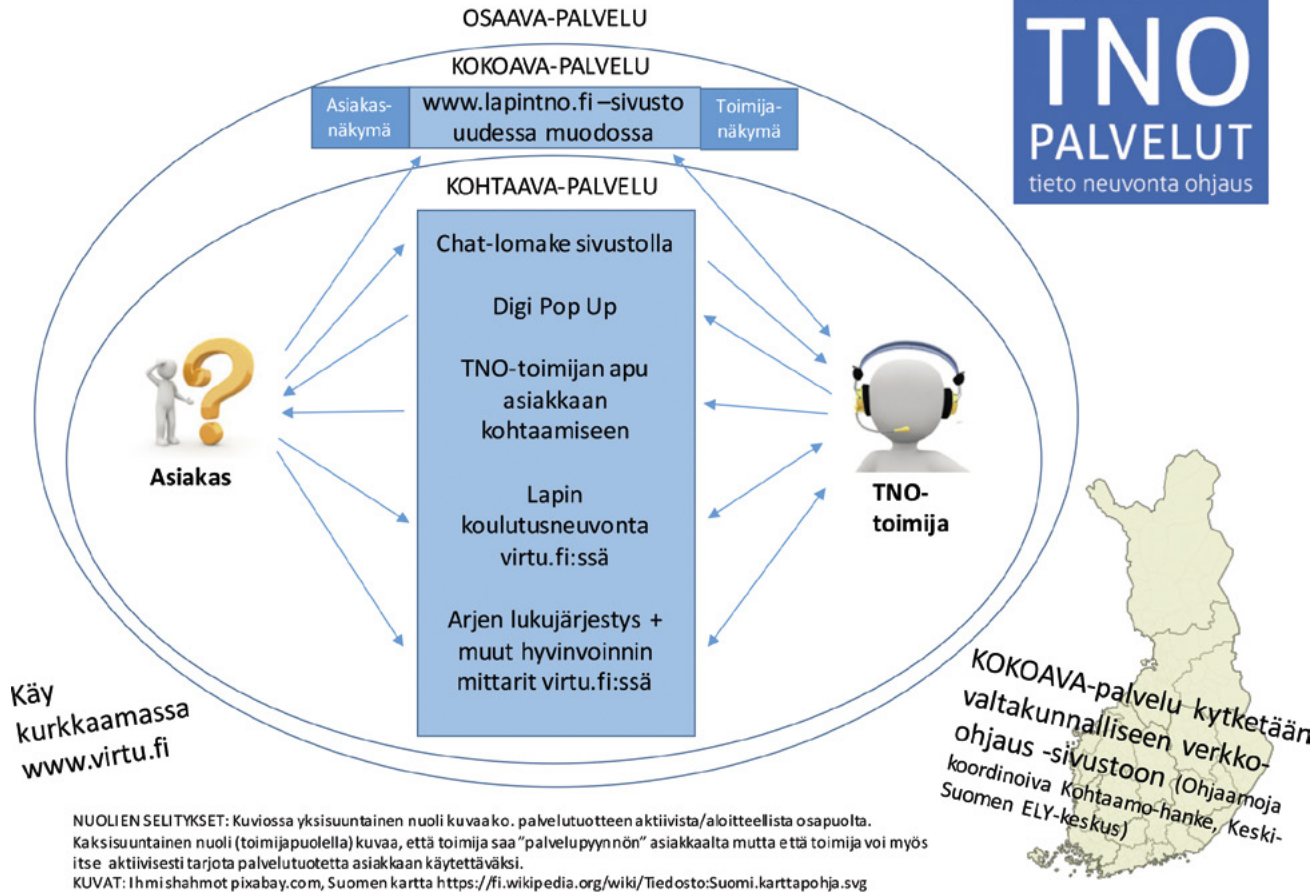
OSAAVA-PALVELU

KOKOAVA-PALVELU

Asiakas-näkymä

www.lapintno.fi –sivusto uudessa muodossa

Toimija-näkymä

TNO PALVELUT tieto neuvonta ohjaus

KOHTAAVA-PALVELU

Chat-lomake sivustolla

Digi Pop Up

TNO-toimijan apu asiakkaan kohtaamiseen

Lapin koulutusneuvonta virtu.fi:ssä

Arjen lukujärjestys + muut hyvinvoinnin mittarit virtu.fi:ssä

Asiakas

TNO-toimija

Käy kurkkaamassa www.virtu.fi

KOKOAVA-palvelu kytketään valtakunnalliseen verkko-ohjaus -sivustoon (Ohjaamoja koordinoiva Kohtaamo-hanke, Keski-Suomen ELY-keskus)

NUOLIEN SELITYKSET: Kuviossa yksisuuntainen nuoli kuvaako. palvelutuotteen aktiivista/aloitteellista osapuolta. Kaksisuuntainen nuoli (toimijapuolella) kuvaa, että toimija saa "palvelupyynnön" asiakkaalta mutta että toimija voi myös itse aktiivisesti tarjota palvelutuotetta asiakkaan käytettäväksi.
KUVAT: Ihmishahmot pixabay.com, Suomen kartta https://fi.wikipedia.org/wiki/Tiedosto:Suomi.karttapohja.svg